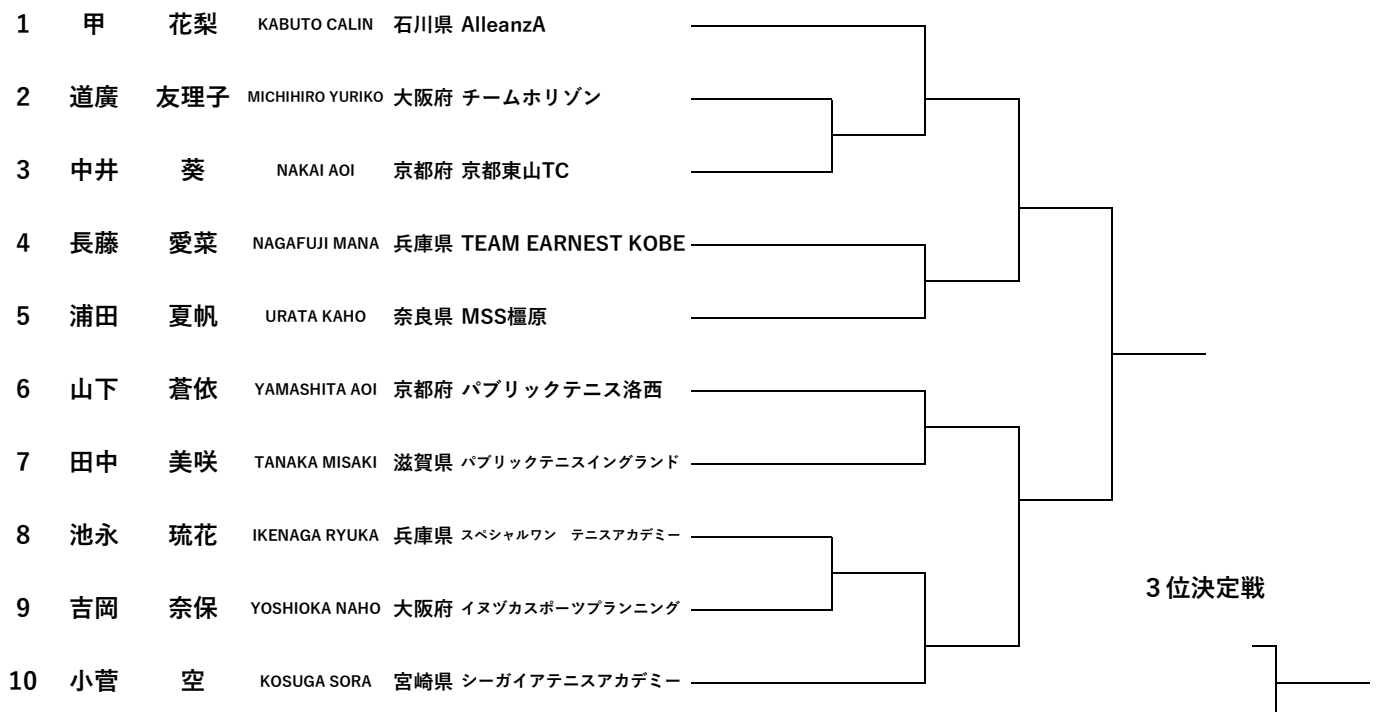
| | | | | | |
|---|---|---|---|---|---|
| 1 | 甲 | 花梨 | KABUTO CALIN | 石川県 | AlleanzA |
| 2 | 道廣 | 友理子 | MICHIHIRO YURIKO | 大阪府 | チームホリゾン |
| 3 | 中井 | 葵 | NAKAI AOI | 京都府 | 京都東山TC |
| 4 | 長藤 | 愛菜 | NAGAFUJI MANA | 兵庫県 | TEAM EARNEST KOBE |
| 5 | 浦田 | 夏帆 | URATA KAHO | 奈良県 | MSS橿原 |
| 6 | 山下 | 蒼依 | YAMASHITA AOI | 京都府 | パブリックテニス洛西 |
| 7 | 田中 | 美咲 | TANAKA MISAKI | 滋賀県 | パブリックテニスイングランド |
| 8 | 池永 | 琉花 | IKENAGA RYUKA | 兵庫県 | スペシャルワン テニスアカデミー |
| 9 | 吉岡 | 奈保 | YOSHIOKA NAHO | 大阪府 | イヌヅカスポーツプランニング |
| 10 | 小菅 | 空 | KOSUGA SORA | 宮崎県 | シーガイアテニスアカデミー |

3位決定戦